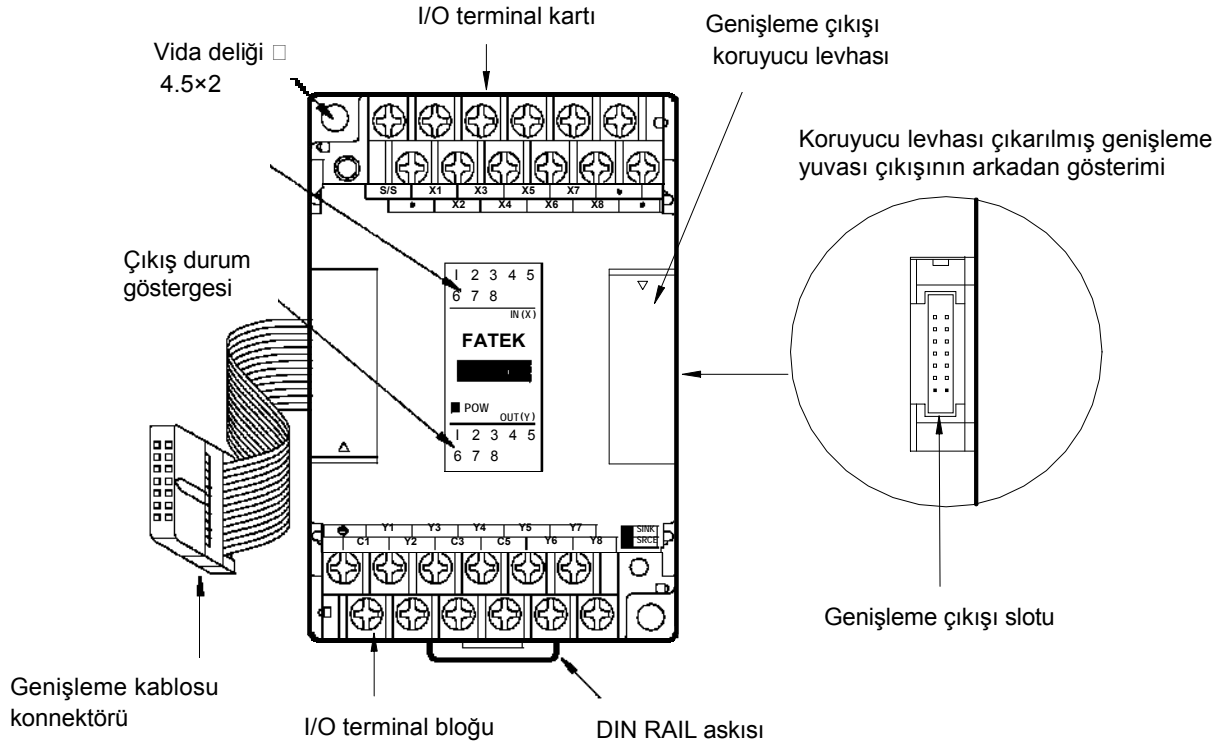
I/O terminal kartı

Genişleme çıkışı koruyucu levhası

Vida deliği □ 4.5×2

Koruyucu levhası çıkarılmış genişleme yuvası çıkışının arkadan gösterimi

S/S X1 X3 X5 X7
X2 X4 X6 X8

Çıkış durum göstergesi

I 2 3 4 5
6 7 8
IN (X)

FATEK

POW
OUT(Y)
I 2 3 4 5
6 7 8

Y1 Y3 Y4 Y5 Y7
C1 Y2 C3 C5 Y6 Y8

SINK
SRCE

Genişleme çıkışı slotu

Genişleme kablosu konnektörü

I/O terminal bloğu

DIN RAIL askısı